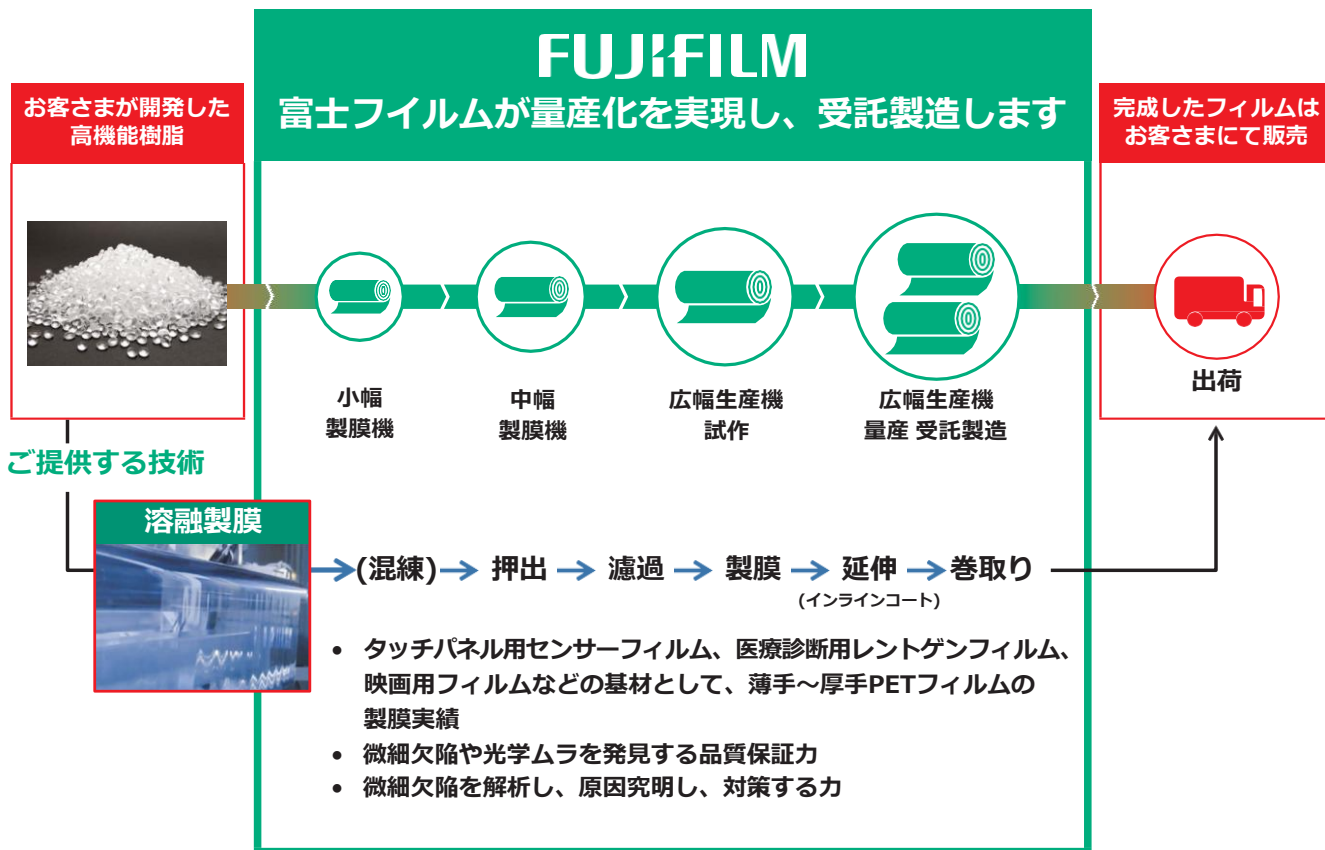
FUJIFILM
富士フイルムが量産化を実現し、受託製造します

お客さまが開発した高機能樹脂

完成したフィルムはお客さまにて販売

小幅
製膜機

中幅
製膜機

広幅生産機
試作

広幅生産機
量産 受託製造

出荷

ご提供する技術

溶融製膜

(混練) → 押出 → 濾過 → 製膜 → 延伸 → 巻取り
(インラインコート)

• タッチパネル用センサーフィルム、医療診断用レントゲンフィルム、映画用フィルムなどの基材として、薄手～厚手PETフィルムの製膜実績
• 微細欠陥や光学ムラを発見する品質保証力
• 微細欠陥を解析し、原因究明し、対策する力